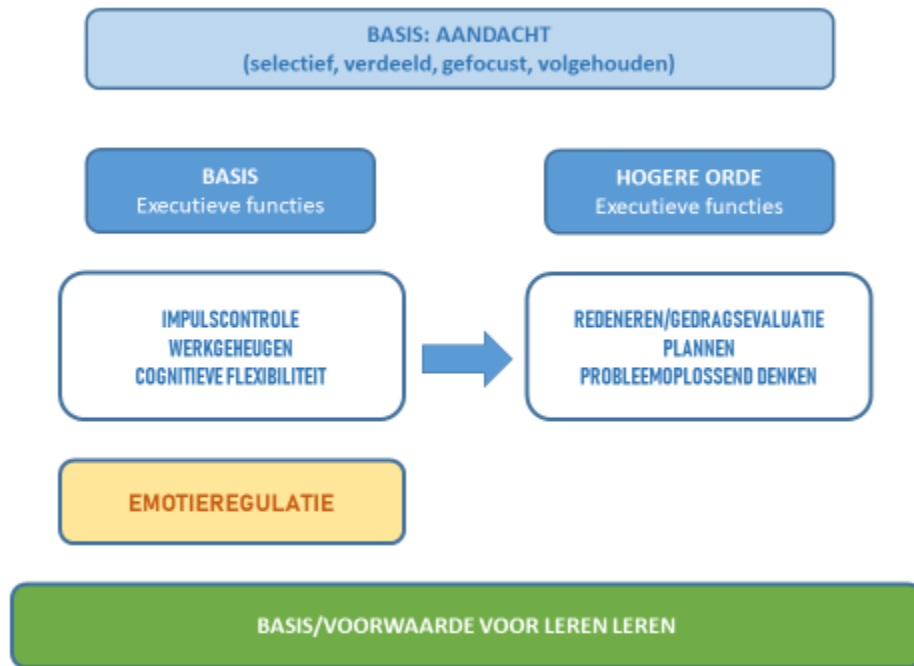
BASIS: AANDACHT
(selectief, verdeeld, gefocust, volgehouden)

BASIS
Executieve functies

HOGERE ORDE
Executieve functies

IMPULSCONTROLE
WERKGEHEUGEN
COGNITIEVE FLEXIBILITEIT

REDENEREN/GEDRAGSEVALUATIE
PLANNEN
PROBLEEMOPLOSSEND DENKEN

EMOTIEREGULATIE

BASIS/VOORWAARDE VOOR LEREN LEREN